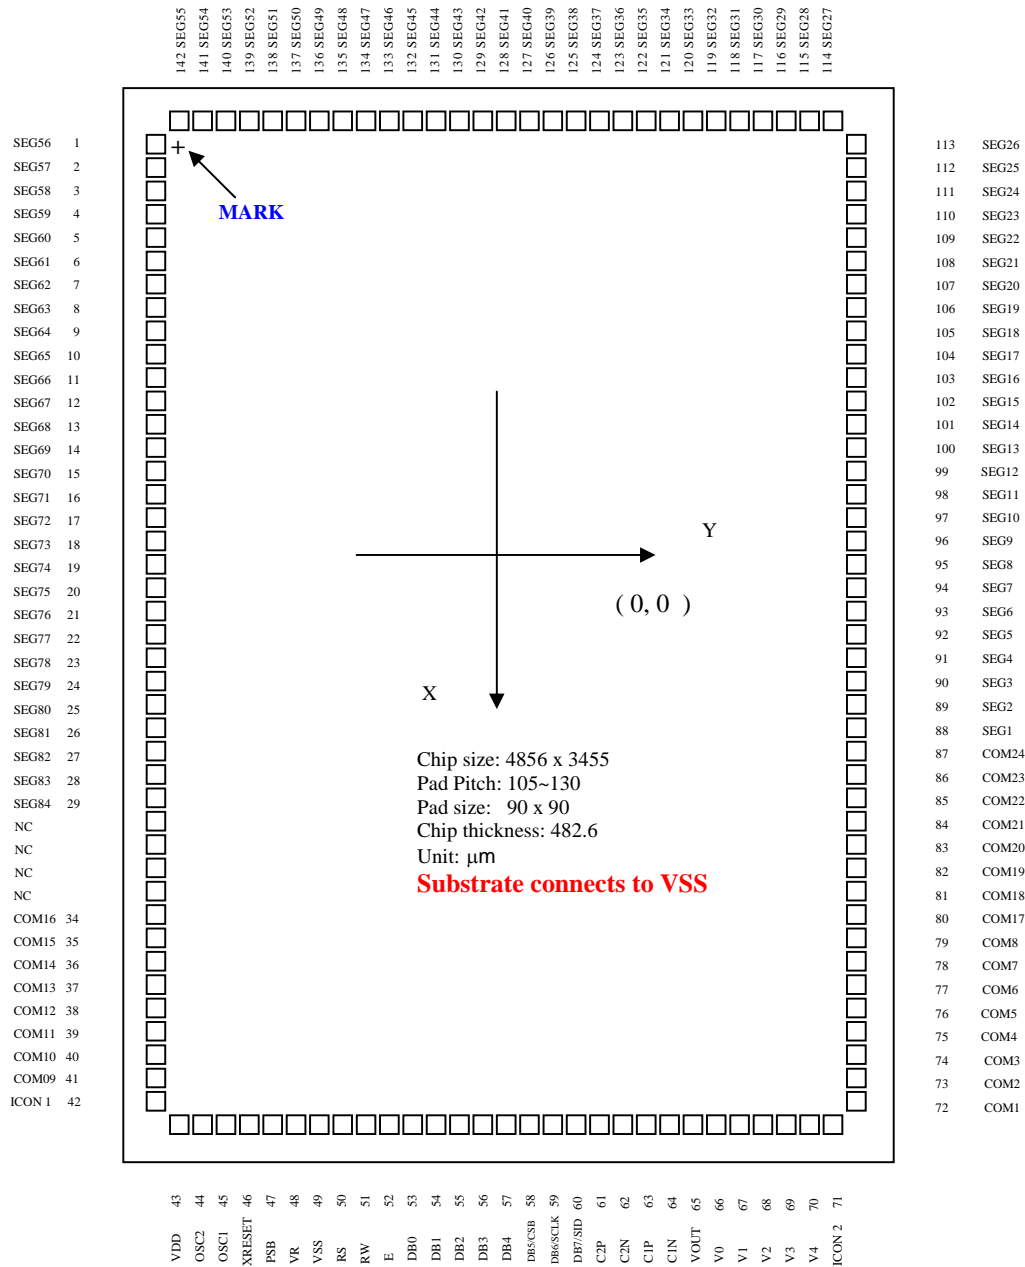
142 SEG55
141 SEG54
140 SEG53
139 SEG52
138 SEG51
137 SEG50
136 SEG49
135 SEG48
134 SEG47
133 SEG46
132 SEG45
131 SEG44
130 SEG43
129 SEG42
128 SEG41
127 SEG40
126 SEG39
125 SEG38
124 SEG37
123 SEG36
122 SEG35
121 SEG34
120 SEG33
119 SEG32
118 SEG31
117 SEG30
116 SEG29
115 SEG28
114 SEG27

SEG56 1
SEG57 2
SEG58 3
SEG59 4
SEG60 5
SEG61 6
SEG62 7
SEG63 8
SEG64 9
SEG65 10
SEG66 11
SEG67 12
SEG68 13
SEG69 14
SEG70 15
SEG71 16
SEG72 17
SEG73 18
SEG74 19
SEG75 20
SEG76 21
SEG77 22
SEG78 23
SEG79 24
SEG80 25
SEG81 26
SEG82 27
SEG83 28
SEG84 29
NC
NC
NC
NC
COM16 34
COM15 35
COM14 36
COM13 37
COM12 38
COM11 39
COM10 40
COM09 41
ICON 1 42

+
MARK

Y
( 0, 0 )
X

Chip size: 4856 x 3455
Pad Pitch: 105~130
Pad size: 90 x 90
Chip thickness: 482.6
Unit: μm
Substrate connects to VSS

113 SEG26
112 SEG25
111 SEG24
110 SEG23
109 SEG22
108 SEG21
107 SEG20
106 SEG19
105 SEG18
104 SEG17
103 SEG16
102 SEG15
101 SEG14
100 SEG13
99 SEG12
98 SEG11
97 SEG10
96 SEG9
95 SEG8
94 SEG7
93 SEG6
92 SEG5
91 SEG4
90 SEG3
89 SEG2
88 SEG1
87 COM24
86 COM23
85 COM22
84 COM21
83 COM20
82 COM19
81 COM18
80 COM17
79 COM8
78 COM7
77 COM6
76 COM5
75 COM4
74 COM3
73 COM2
72 COM1

43 VDD
44 OSC2
45 OSC1
46 XRESET
47 PSB
48 VR
49 VSS
50 RS
51 RW
52 E
53 DB0
54 DB1
55 DB2
56 DB3
57 DB4
58 DB5/CSB
59 DB6/SCLK
60 DB7/SID
61 C2P
62 C2N
63 C1P
64 C1N
65 VOUT
66 V0
67 V1
68 V2
69 V3
70 V4
71 ICON 2